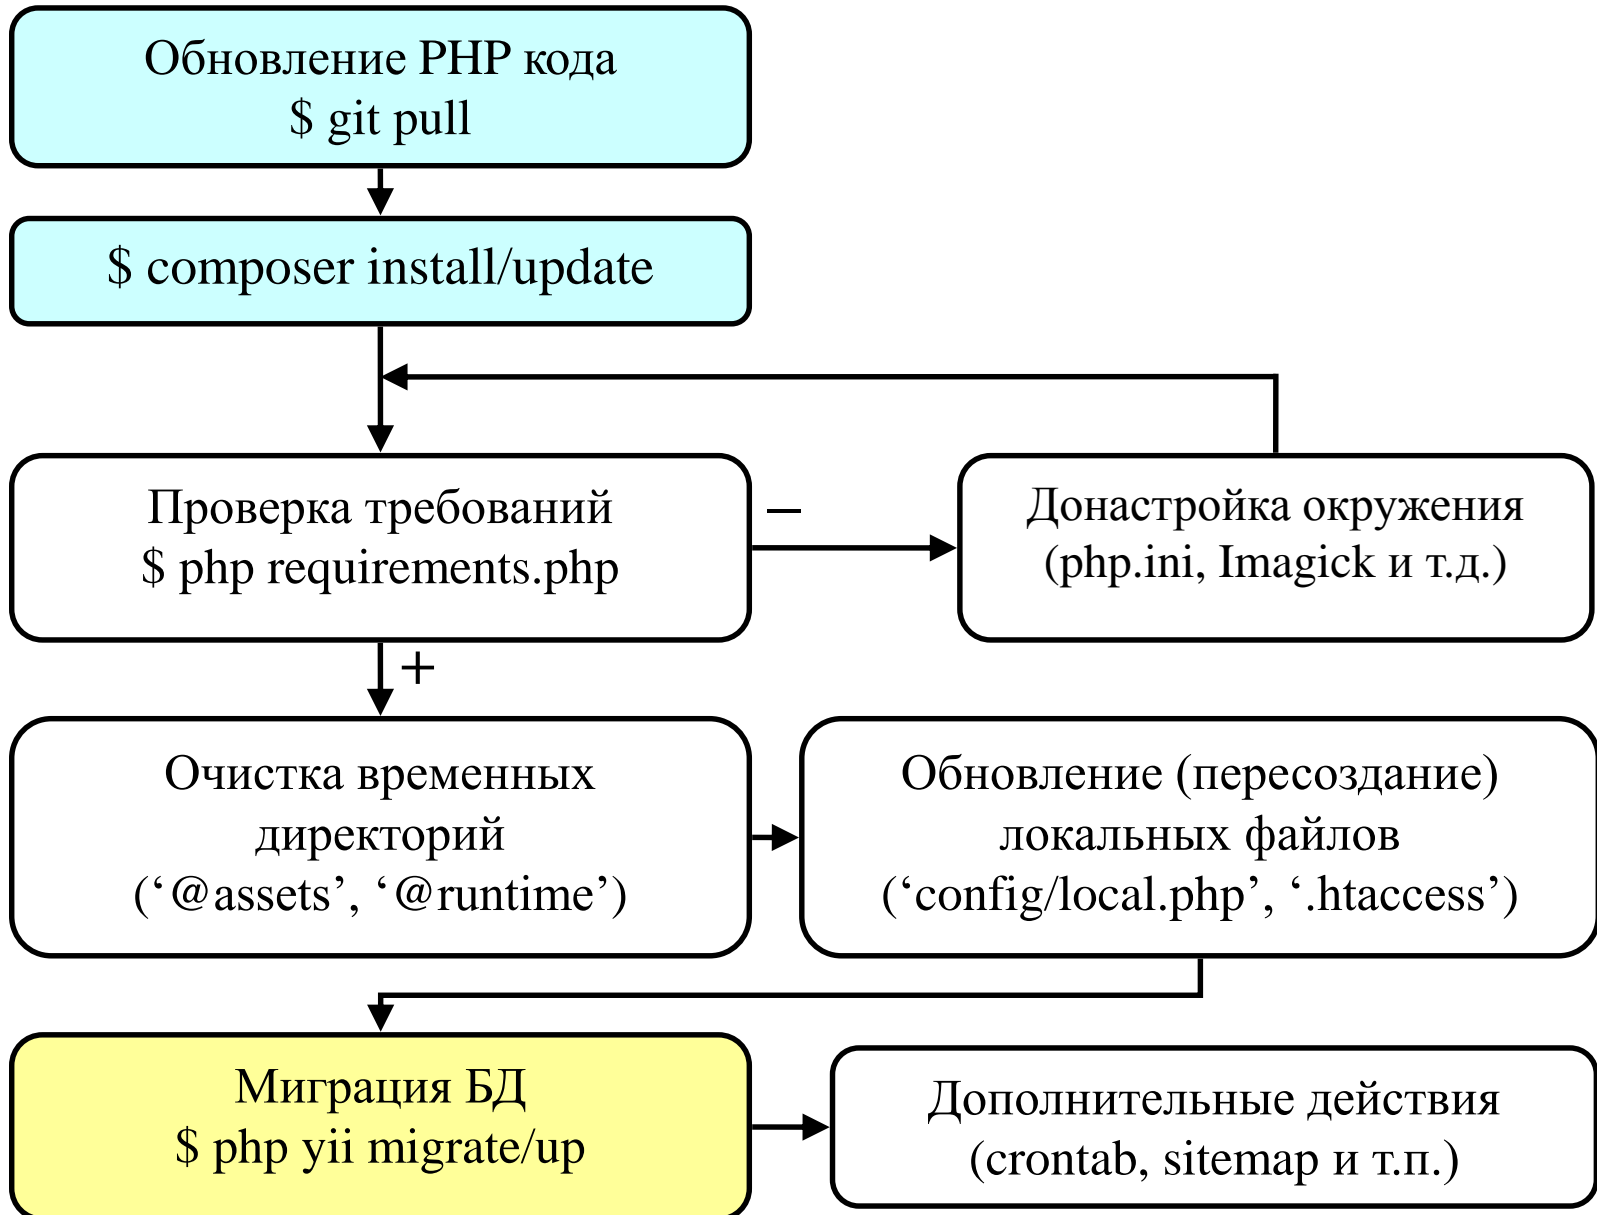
Обновление PHP кода
$ git pull

$ composer install/update

Проверка требований
$ php requirements.php

–

Донастройка окружения
(php.ini, Imagick и т.д.)

+

Очистка временных директорий
(‘@assets’, ‘@runtime’)

Обновление (пересоздание) локальных файлов
(‘config/local.php’, ‘.htaccess’)

Миграция БД
$ php yii migrate/up

Дополнительные действия
(crontab, sitemap и т.п.)